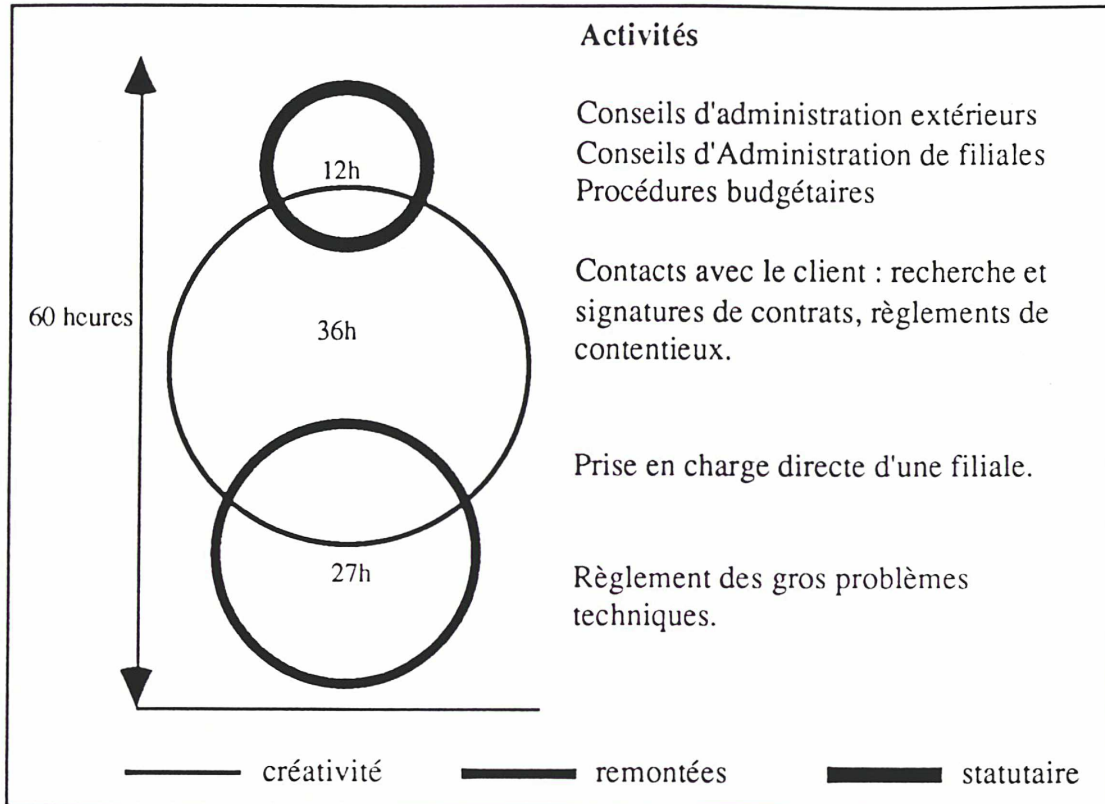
Activités

60 heures

12h

36h

27h

Conseils d'administration extérieurs
Conseils d'Administration de filiales
Procédures budgétaires

Contacts avec le client : recherche et signatures de contrats, règlements de contentieux.

Prise en charge directe d'une filiale.

Règlement des gros problèmes techniques.

créativité remontées statutaire